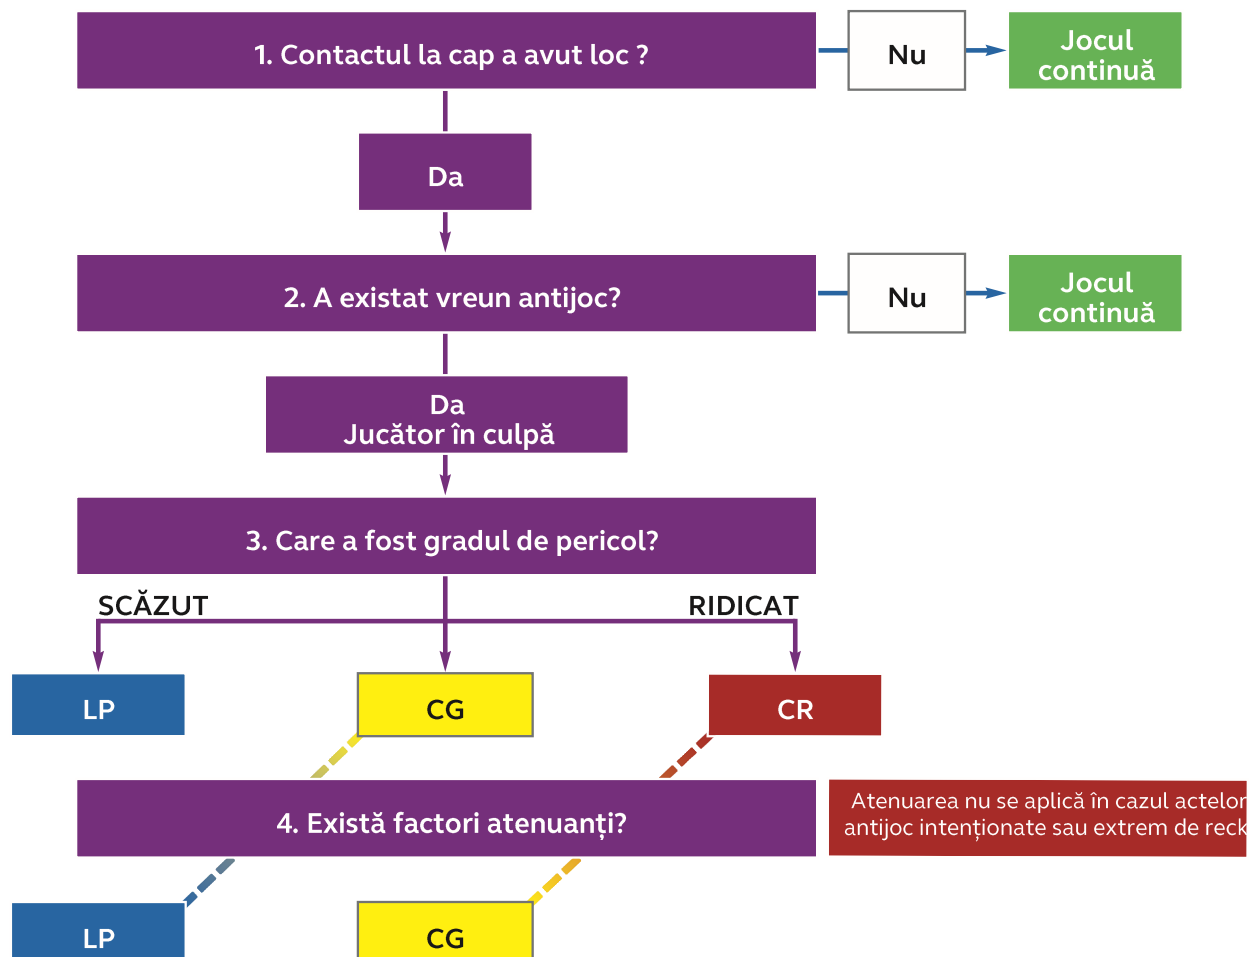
1. Contactul la cap a avut loc ?

Nu

Jocul continuă

Da

2. A existat vreun antijoc?

Nu

Jocul continuă

Da
Jucător în culpă

3. Care a fost gradul de pericol?

SCĂZUT

RIDICAT

LP

CG

CR

4. Există factori atenuanți?

Atenuarea nu se aplică în cazul actelor antijoc intenționate sau extrem de reck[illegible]

LP

CG